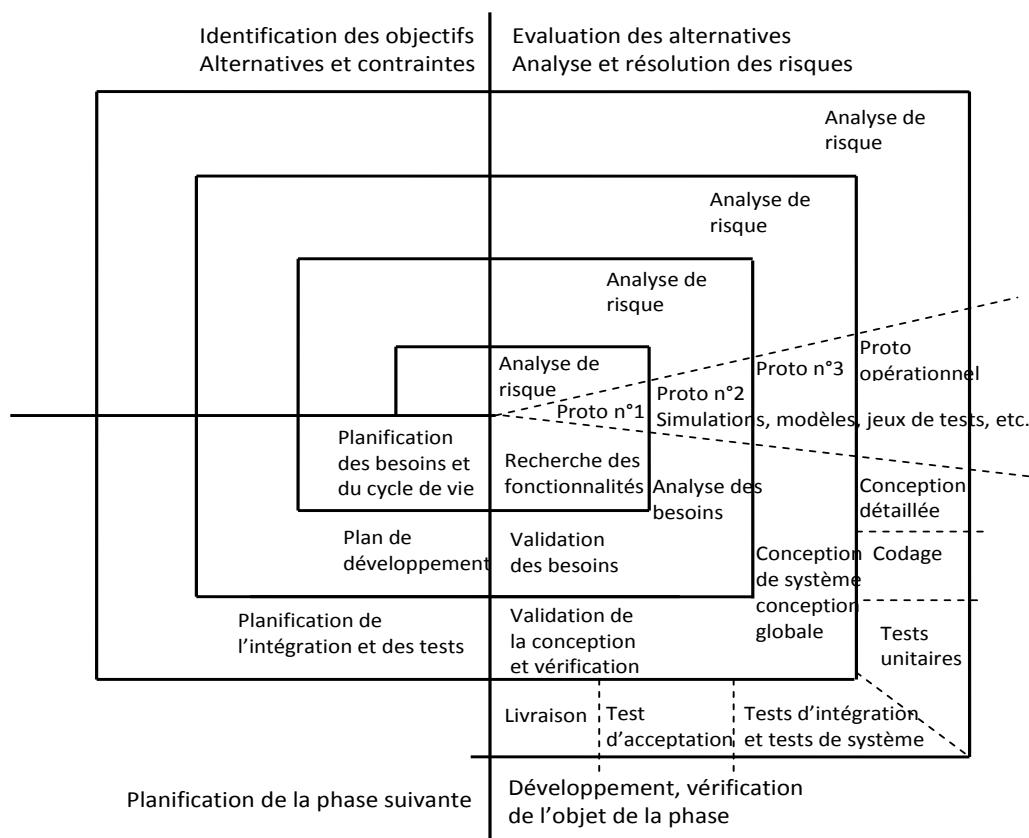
Identification des objectifs
Alternatives et contraintes

Evaluation des alternatives
Analyse et résolution des risques

Analyse de risque

Analyse de risque

Analyse de risque

Analyse de risque

Proto n°1

Proto n°2

Proto n°3

Proto opérationnel

Simulations, modèles, jeux de tests, etc.

Planification des besoins et du cycle de vie

Recherche des fonctionnalités

Analyse des besoins

Conception détaillée

Plan de développement

Validation des besoins

Conception de système conception globale

Codage

Planification de l'intégration et des tests

Validation de la conception et vérification

Tests unitaires

Livraison

Test d'acceptation

Tests d'intégration et tests de système

Planification de la phase suivante

Développement, vérification de l'objet de la phase